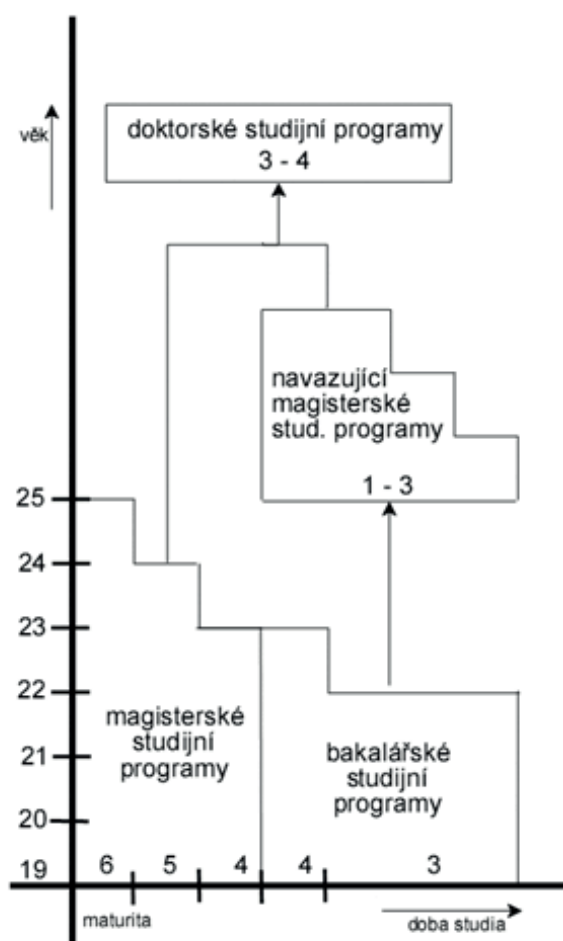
věk

doktorské studijní programy
3 - 4

navazující magisterské stud. programy

1 - 3

25

24

23

22

21

20

19

magisterské studijní programy

bakalářské studijní programy

6

5

4

4

3

maturita

doba studia